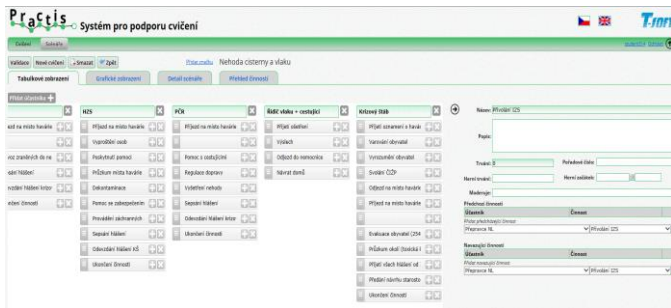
PraCtis Systém pro podporu cvičení

T-SOFT

Cvičení Scénáře

Validace Nové cvičení + Smazat Zpět Přidat značku Nehoda cisterny a vlaku

Tabulkové zobrazení Grafické zobrazení Detail scénáře Přehled činností

Přidat účastníka +

ezd na místo havárie
voz zraněných do ne
ání hlášení
vzdání hlášení krizov
ení činnosti

HZS
Příjezd na místo havárie
Vyprošťění osob
Poskytnutí pomoci
Průzkum místa havárie
Dekontaminace
Pomoc se zabezpečením
Provádění záchranných
Sepsání hlášení
Odevzdání hlášení KŠ
Ukončení činností

PČR
Příjezd na místo havárie
Pomoc s uzávěrami
Regulace dopravy
Vyšetření nehody
Sepsání hlášení
Odevzdání hlášení krizo
Ukončení činností

Řidič vlaku + cestující
Příjezd stanice
Vyšetření
Odjezd do nemocnice
Návrat domů

Krizový štáb
Přijetí oznámení o havár
Varování obyvatel
Vyrozumění obyvatel
Svolání ČŽP
Odjezd na místo havárie
Příjezd na místo havárie
Evakuace obyvatel (354
Průzkum okolí (lokalita 1
Přijetí všech hlášení od
Předání hlášení starosty
Ukončení činností

Název: Převzetí IZS
Popis:
Trvání: 0
Pořadové číslo:
Horní trvání:
Horní začátek:
Mezní začátek:
Medenige:
Předchozí činnosti
Účastník Činnost
Přidat předchozí činnost
Přeprava NL Převzetí IZS
Navazující činnosti
Účastník Činnost
Přidat navazující činnost
Přeprava NL Převzetí IZS